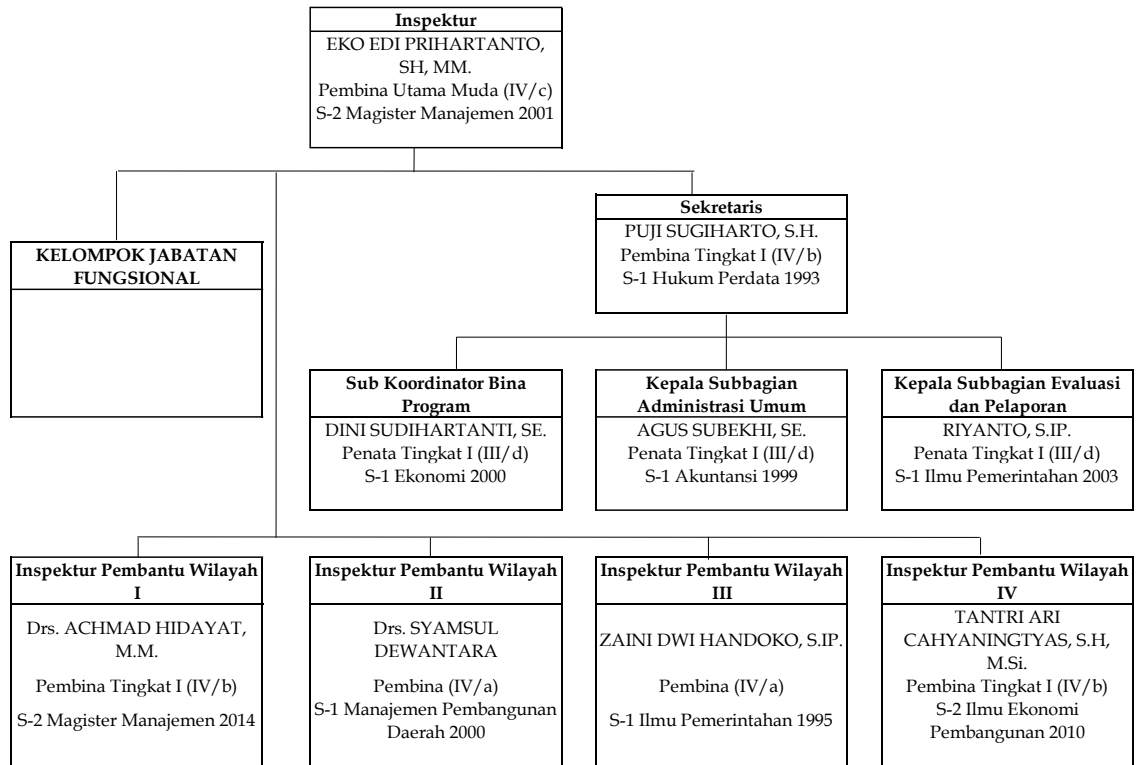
Inspektur
EKO EDI PRIHARTANTO, SH, MM.
Pembina Utama Muda (IV/c)
S-2 Magister Manajemen 2001

KELOMPOK JABATAN FUNGSIONAL

Sekretaris
PUJI SUGIHARTO, S.H.
Pembina Tingkat I (IV/b)
S-1 Hukum Perdata 1993

Sub Koordinator Bina Program
DINI SUDIHARTANTI, SE.
Penata Tingkat I (III/d)
S-1 Ekonomi 2000

Kepala Subbagian Administrasi Umum
AGUS SUBEKHI, SE.
Penata Tingkat I (III/d)
S-1 Akuntansi 1999

Kepala Subbagian Evaluasi dan Pelaporan
RIYANTO, S.IP.
Penata Tingkat I (III/d)
S-1 Ilmu Pemerintahan 2003

Inspektur Pembantu Wilayah I
Drs. ACHMAD HIDAYAT, M.M.
Pembina Tingkat I (IV/b)
S-2 Magister Manajemen 2014

Inspektur Pembantu Wilayah II
Drs. SYAMSUL DEWANTARA
Pembina (IV/a)
S-1 Manajemen Pembangunan Daerah 2000

Inspektur Pembantu Wilayah III
ZAINI DWI HANDOKO, S.IP.
Pembina (IV/a)
S-1 Ilmu Pemerintahan 1995

Inspektur Pembantu Wilayah IV
TANTRI ARI CAHYANINGTYAS, S.H, M.Si.
Pembina Tingkat I (IV/b)
S-2 Ilmu Ekonomi Pembangunan 2010